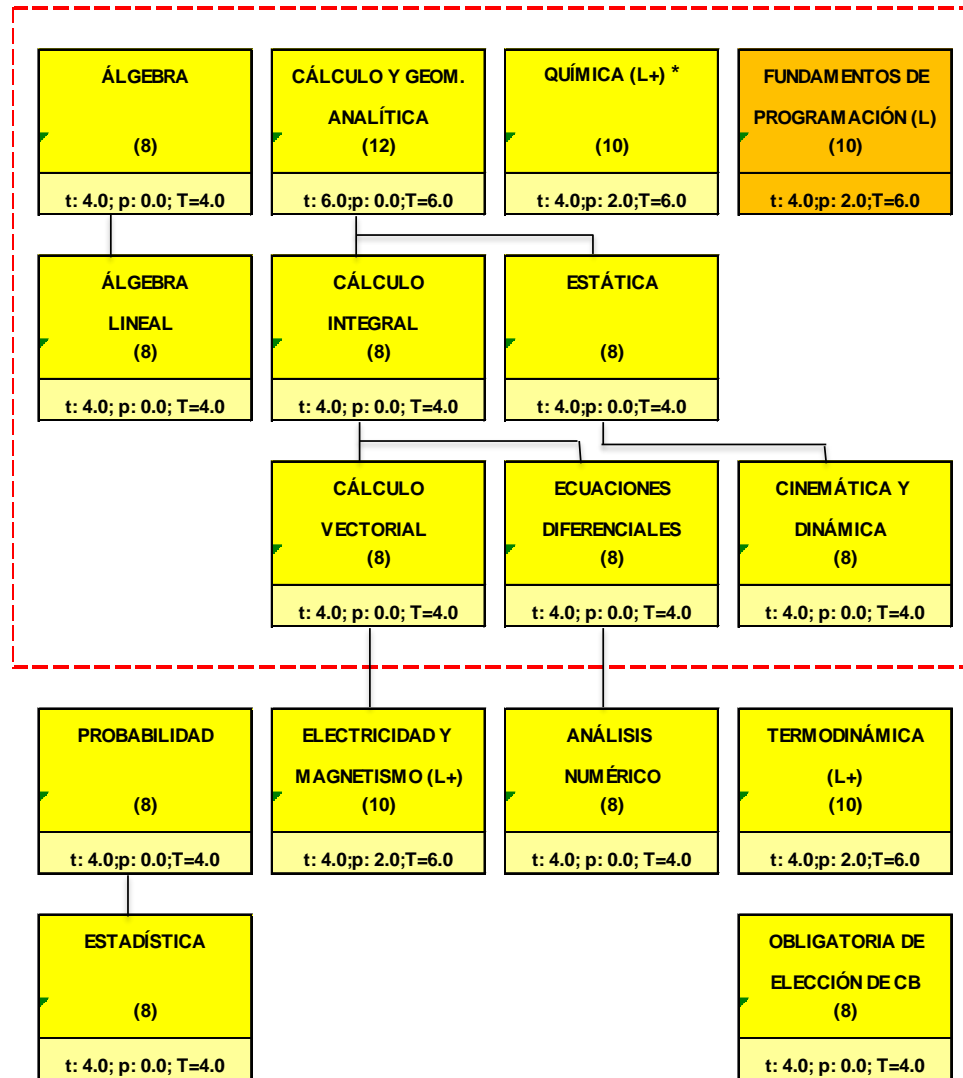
ÁLGEBRA
(8)
t: 4.0; p: 0.0; T=4.0

CÁLCULO Y GEOM. ANALÍTICA
(12)
t: 6.0;p: 0.0;T=6.0

QUÍMICA (L+) *
(10)
t: 4.0;p: 2.0;T=6.0

FUNDAMENTOS DE PROGRAMACIÓN (L)
(10)
t: 4.0;p: 2.0;T=6.0

ÁLGEBRA LINEAL
(8)
t: 4.0; p: 0.0; T=4.0

CÁLCULO INTEGRAL
(8)
t: 4.0; p: 0.0; T=4.0

ESTÁTICA
(8)
t: 4.0;p: 0.0;T=4.0

CÁLCULO VECTORIAL
(8)
t: 4.0; p: 0.0; T=4.0

ECUACIONES DIFERENCIALES
(8)
t: 4.0; p: 0.0; T=4.0

CINEMÁTICA Y DINÁMICA
(8)
t: 4.0; p: 0.0; T=4.0

PROBABILIDAD
(8)
t: 4.0;p: 0.0;T=4.0

ELECTRICIDAD Y MAGNETISMO (L+)
(10)
t: 4.0;p: 2.0;T=6.0

ANÁLISIS NUMÉRICO
(8)
t: 4.0; p: 0.0; T=4.0

TERMODINÁMICA (L+)
(10)
t: 4.0;p: 2.0;T=6.0

ESTADÍSTICA
(8)
t: 4.0; p: 0.0; T=4.0

OBLIGATORIA DE ELECCIÓN DE CB
(8)
t: 4.0; p: 0.0; T=4.0